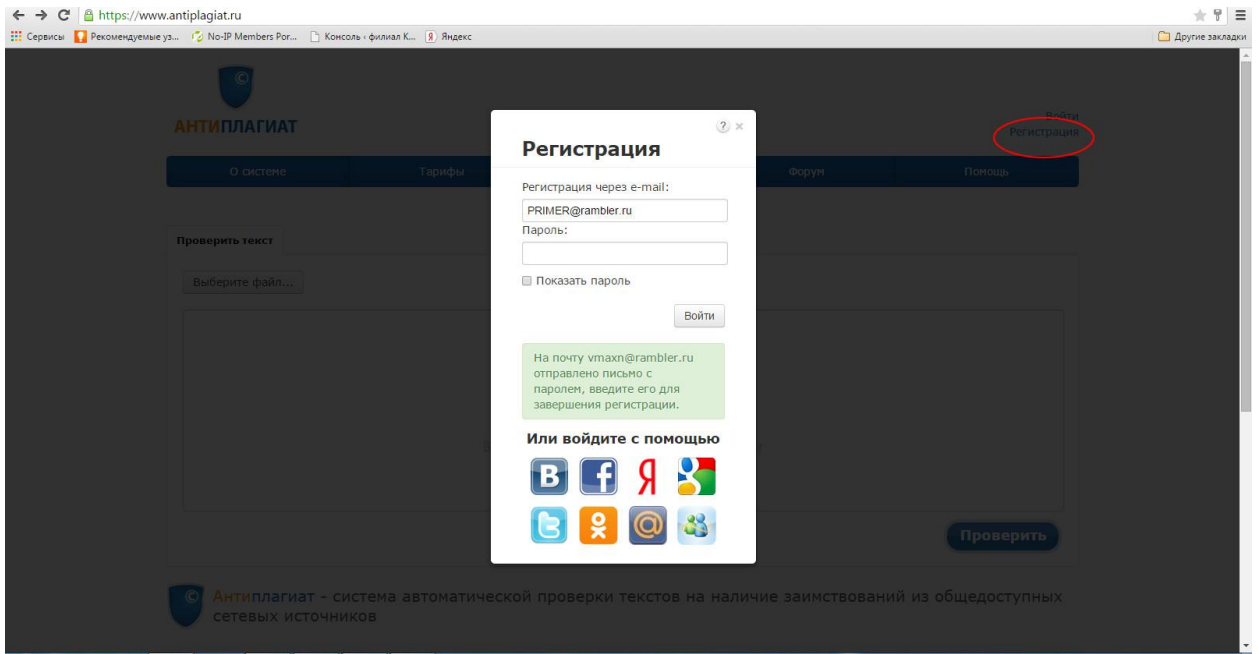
https://www.antiplagiat.ru

Сервисы Рекомендуемые уз... No-IP Members Por... Консоль · филиал К... Яндекс Другие закладки

АНТИПЛАГИАТ

Войти
Регистрация

О системе Тарифы Форум Помощь

Проверить текст

Выберите файл...

Проверить

Регистрация

Регистрация через e-mail:
PRIMER@rambler.ru
Пароль:

Показать пароль

Войти

На почту vmaxn@rambler.ru отправлено письмо с паролем, введите его для завершения регистрации.

Или войдите с помощью

B f Я

Антиплагиат - система автоматической проверки текстов на наличие заимствований из общедоступных сетевых источников